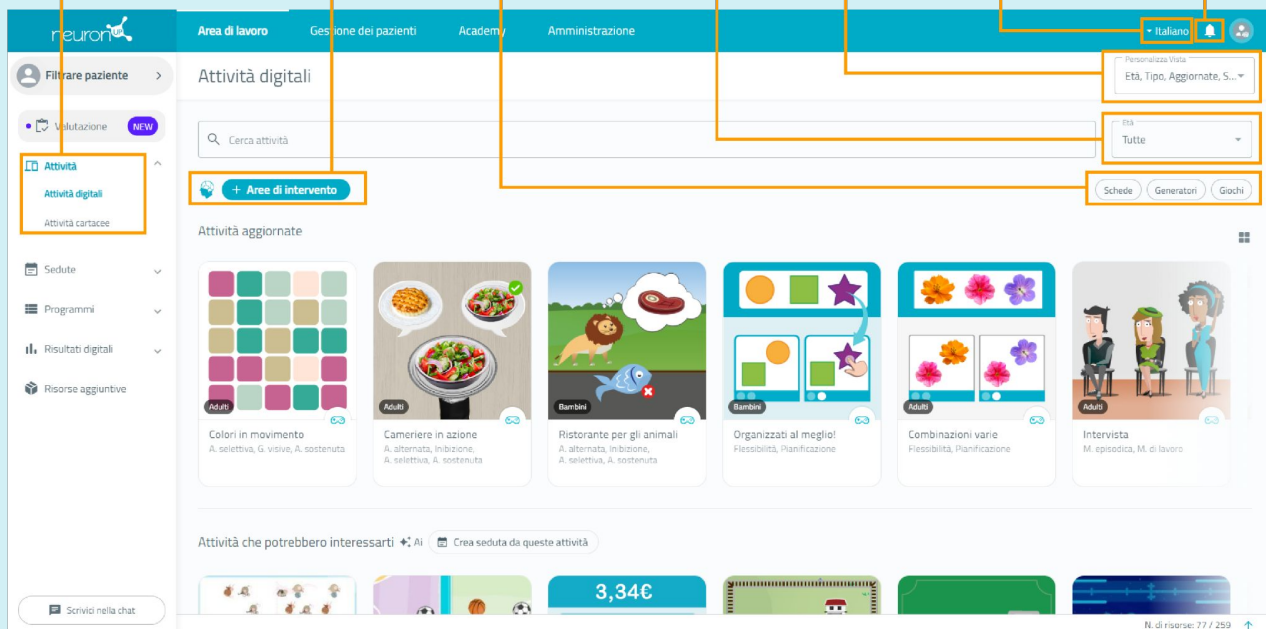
neuronUP

Area di lavoro
Gestione dei pazienti
Academy
Amministrazione

Italiano

Filtrare paziente

Valutazione NEW

Attività
Attività digitali
Attività cartacee

Sedute
Programmi
Risultati digitali
Risorse aggiuntive

Scrivici nella chat

Attività digitali

Personalizza Vista
Età, Tipo, Aggiornate, S...

Cerca attività

Età
Tutte

+ Aree di intervento

Schede
Generatori
Giochi

Attività aggiornate

Adulti
Colori in movimento
A. selettiva, G. visive, A. sostenuta

Adulti
Camerieri in azione
A. alternata, Inibizione, A. selettiva, A. sostenuta

Bambini
Ristorante per gli animali
A. alternata, Inibizione, A. selettiva, A. sostenuta

Bambini
Organizzati al meglio!
Flessibilità, Pianificazione

Adulti
Combinazioni varie
Flessibilità, Pianificazione

Adulti
Intervista
M. episodica, M. di lavoro

Attività che potrebbero interessarti AI
Crea seduta da queste attività

3,34€

N. di risorse: 77 / 259